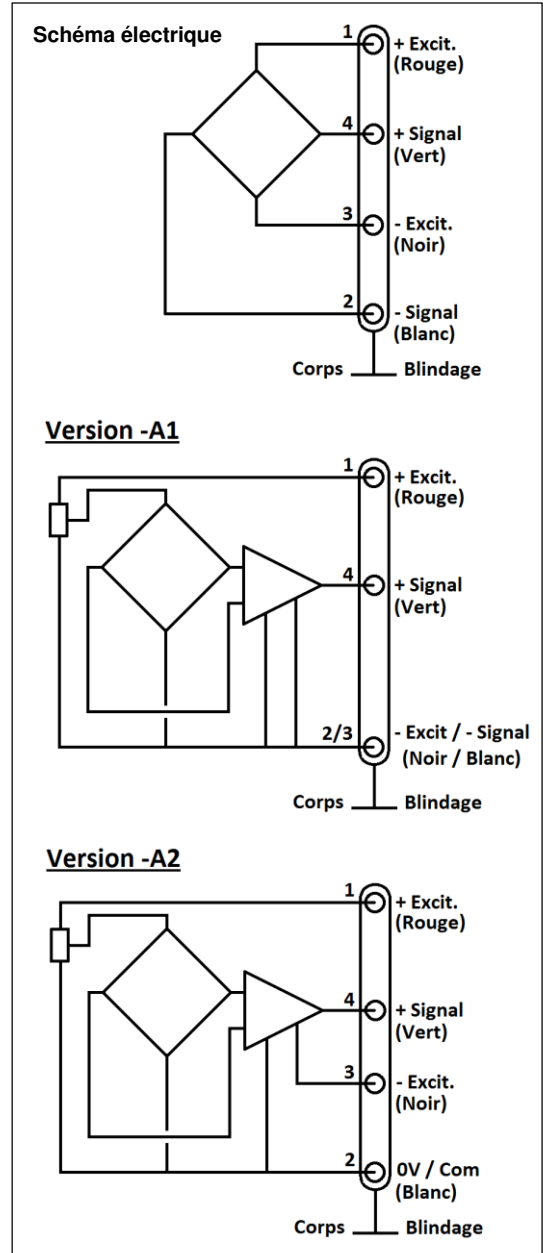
Schéma électrique

1
+ Excit.
(Rouge)

4
+ Signal
(Vert)

3
- Excit.
(Noir)

2
- Signal
(Blanc)

Corps
Blindage

Version -A1

1
+ Excit.
(Rouge)

4
+ Signal
(Vert)

2/3
- Excit / - Signal
(Noir / Blanc)

Corps
Blindage

Version -A2

1
+ Excit.
(Rouge)

4
+ Signal
(Vert)

3
- Excit.
(Noir)

2
0V / Com
(Blanc)

Corps
Blindage